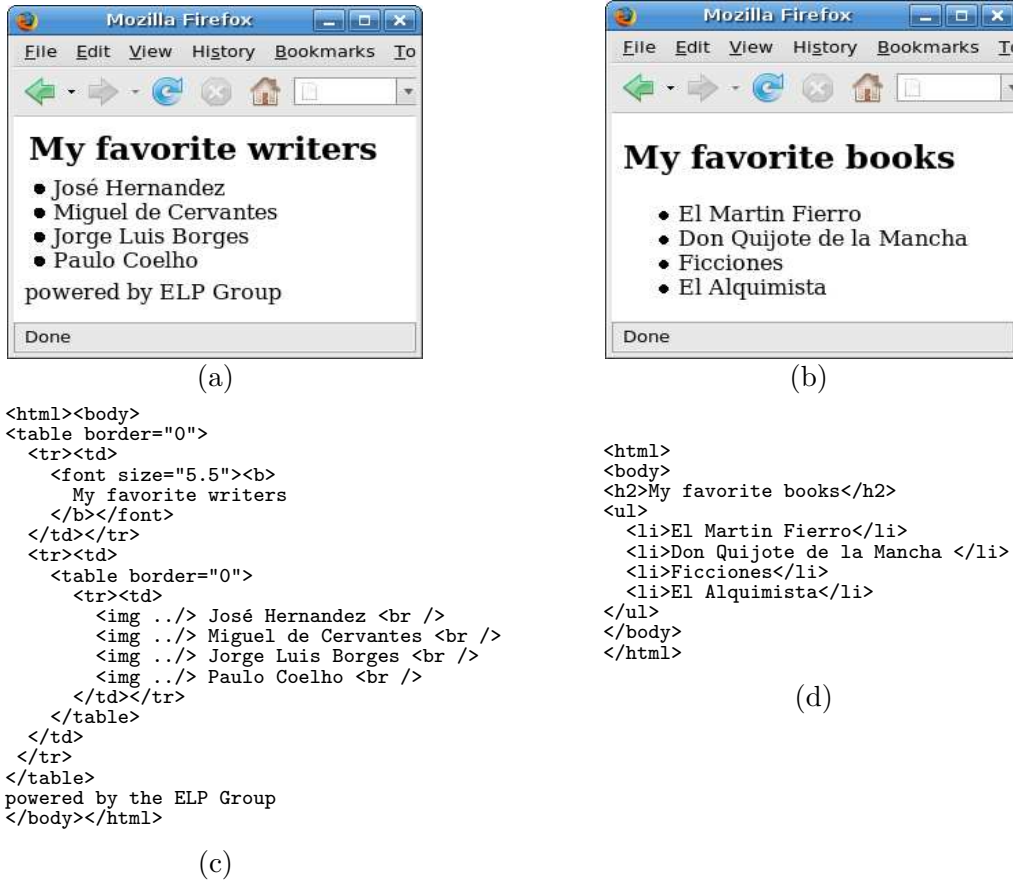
Mozilla Firefox

File Edit View History Bookmarks To

My favorite writers

• José Hernandez
• Miguel de Cervantes
• Jorge Luis Borges
• Paulo Coelho

powered by ELP Group

Done

(a)

Mozilla Firefox

File Edit View History Bookmarks To

My favorite books

• El Martin Fierro
• Don Quijote de la Mancha
• Ficciones
• El Alquimista

Done

(b)

<html><body>
<table border="0">
<tr><td>
<font size="5.5"><b>
My favorite writers
</b></font>
</td></tr>
<tr><td>
<table border="0">
<tr><td>
<img ../> José Hernandez <br />
<img ../> Miguel de Cervantes <br />
<img ../> Jorge Luis Borges <br />
<img ../> Paulo Coelho <br />
</td></tr>
</table>
</td>
</tr>
</table>
powered by the ELP Group
</body></html>

(c)

<html>
<body>
<h2>My favorite books</h2>
<ul>
<li>El Martin Fierro</li>
<li>Don Quijote de la Mancha </li>
<li>Ficciones</li>
<li>El Alquimista</li>
</ul>
</body>
</html>

(d)